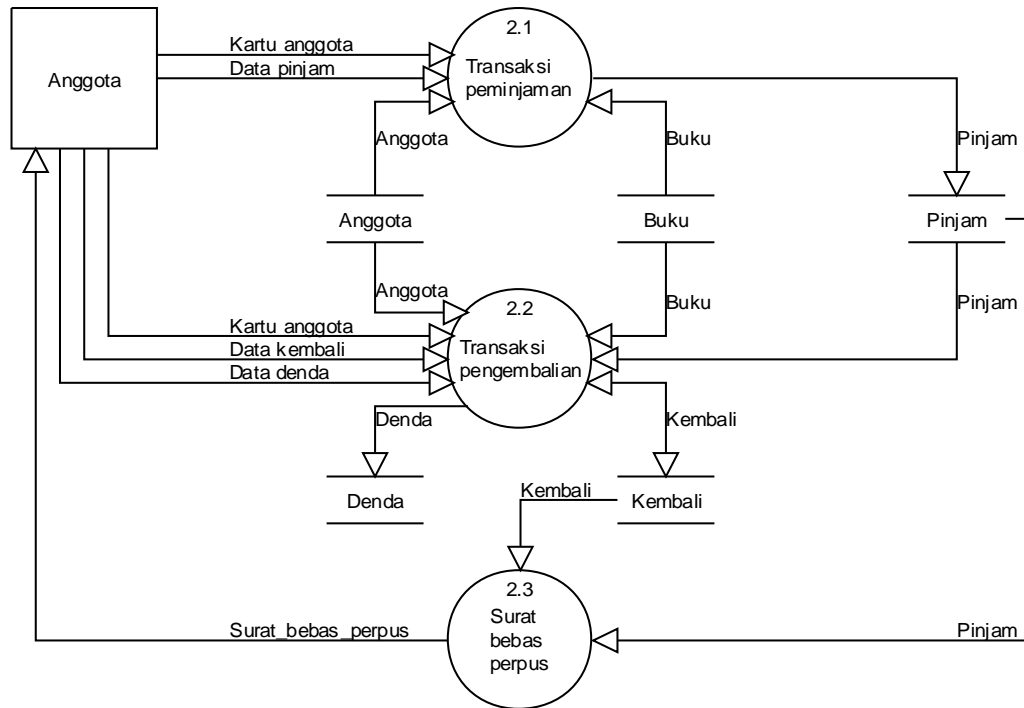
Anggota

Kartu anggota

Data pinjam

2.1

Transaksi peminjaman

Anggota

Buku

Pinjam

Anggota

Buku

Pinjam

Anggota

2.2

Buku

Pinjam

Kartu anggota

Data kembali

Data denda

Transaksi pengembalian

Denda

Kembali

Denda

Kembali

Kembali

2.3

Surat bebas perpus

Surat_bebas_perpus

Pinjam